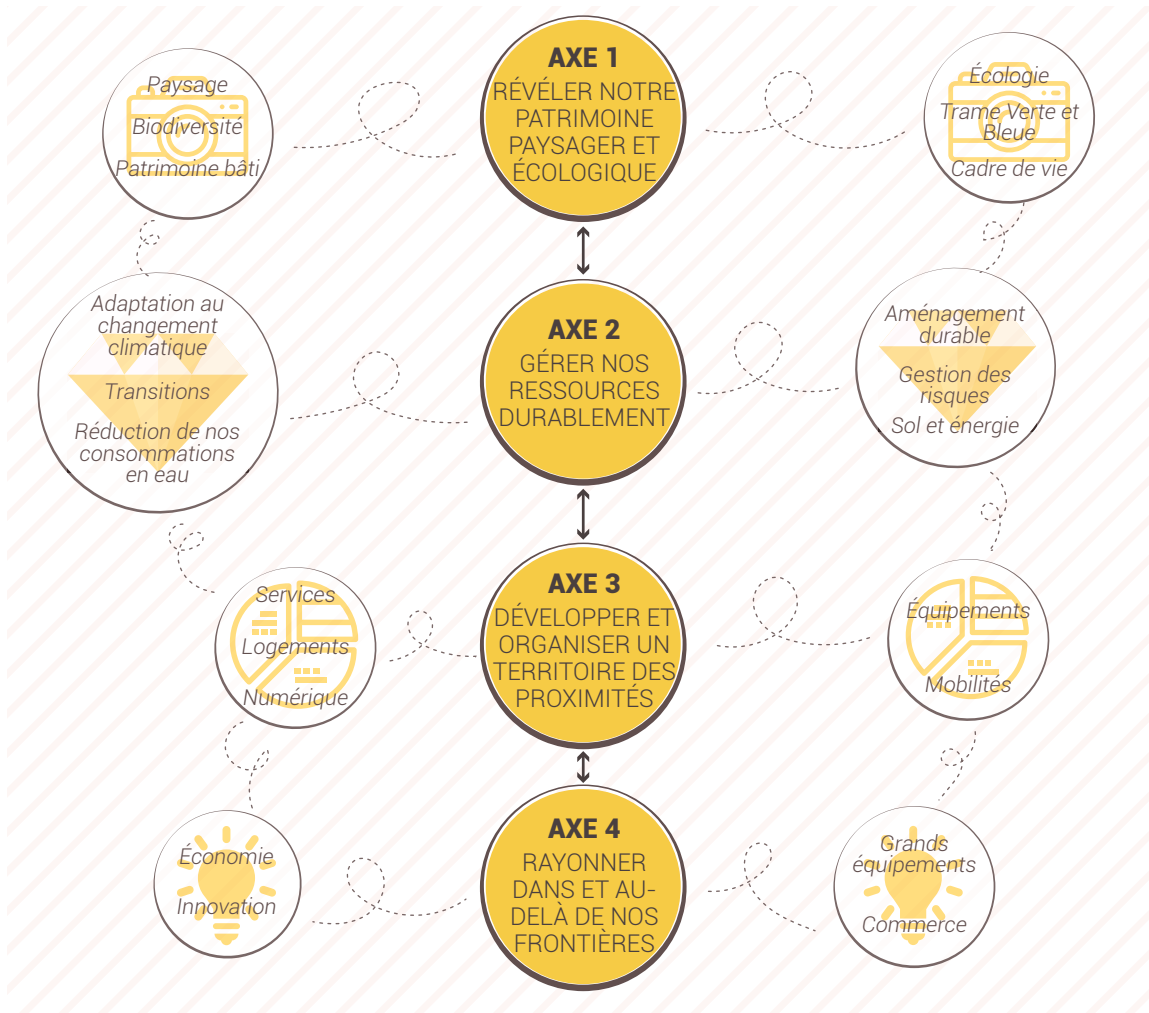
Paysage
Biodiversité
Patrimoine bâti

AXE 1
RÉVÉLER NOTRE PATRIMOINE PAYSAGER ET ÉCOLOGIQUE

Écologie
Trame Verte et Bleue
Cadre de vie

Adaptation au changement climatique
Transitions
Réduction de nos consommations en eau

AXE 2
GÉRER NOS RESSOURCES DURABLEMENT

Aménagement durable
Gestion des risques
Sol et énergie

Services
Logements
Numérique

AXE 3
DÉVELOPPER ET ORGANISER UN TERRITOIRE DES PROXIMITÉS

Équipements
Mobilités

Économie
Innovation

AXE 4
RAYONNER DANS ET AU-DELÀ DE NOS FRONTIÈRES

Grands équipements
Commerce